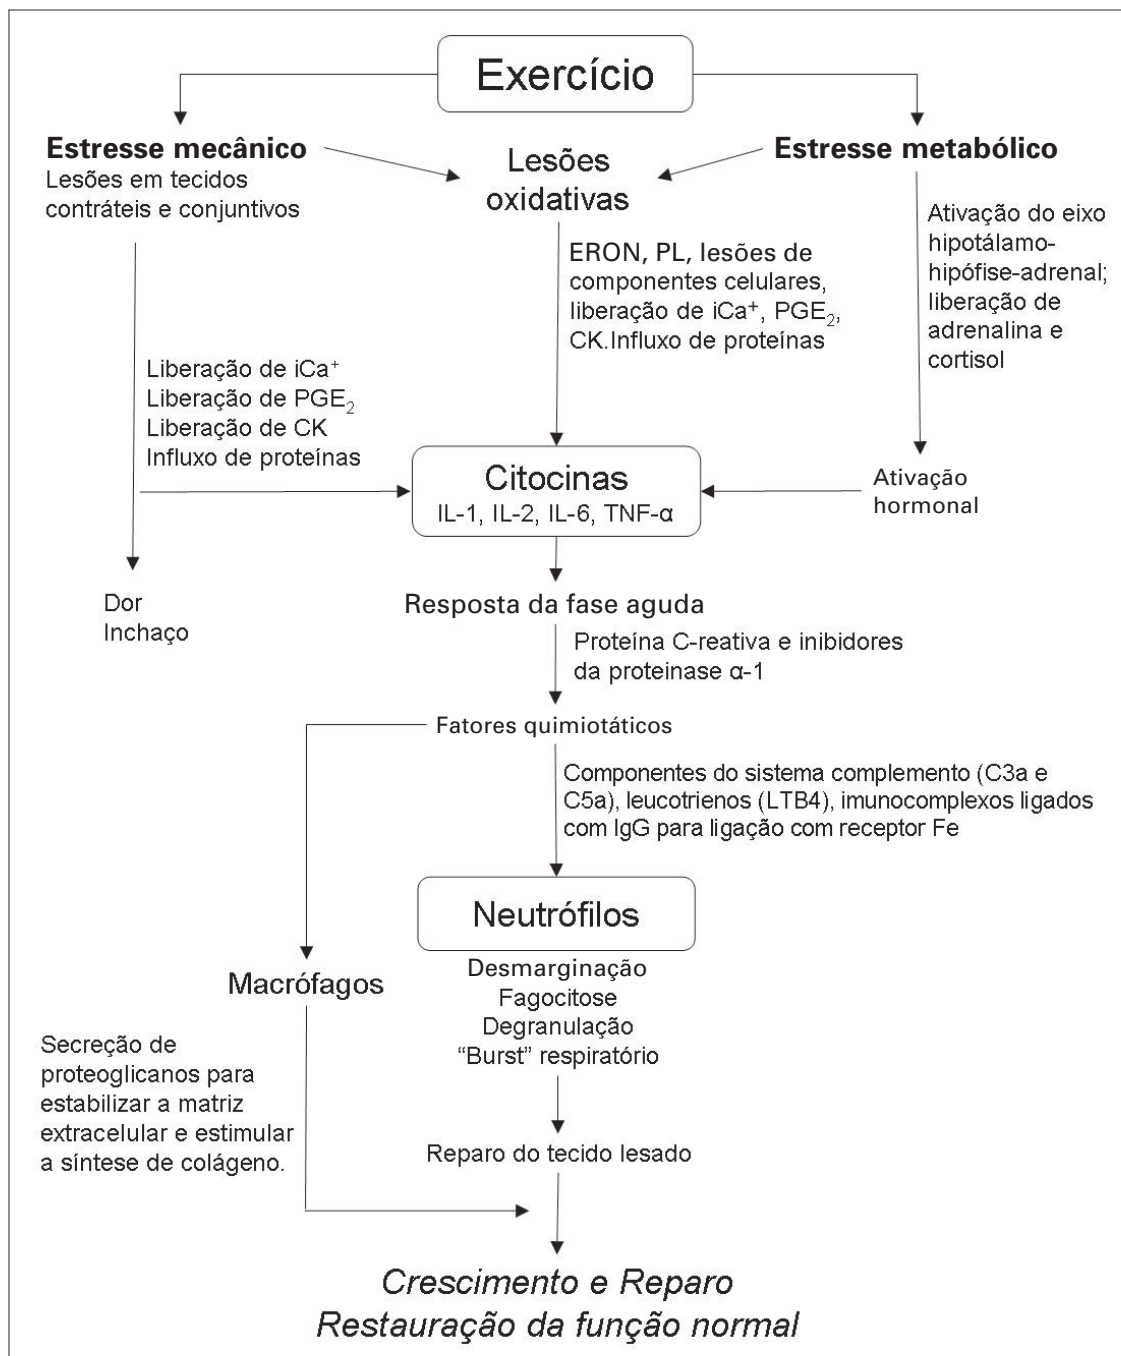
Exercício

**Estresse mecânico**
Lesões em tecidos contráteis e conjuntivos

Lesões oxidativas

**Estresse metabólico**

ERON, PL, lesões de componentes celulares, liberação de iCa$^+$, PGE$_2$, CK.Influxo de proteínas

Ativação do eixo hipotálamo-hipófise-adrenal; liberação de adrenalina e cortisol

Liberação de iCa$^+$
Liberação de PGE$_2$
Liberação de CK
Influxo de proteínas

Citocinas
IL-1, IL-2, IL-6, TNF-α

Ativação hormonal

Dor
Inchaço

Resposta da fase aguda

Proteína C-reativa e inibidores da proteinase α-1

Fatores quimiotáticos

Componentes do sistema complemento (C3a e C5a), leucotrienos (LTB4), imunocomplexos ligados com IgG para ligação com receptor Fe

Neutrófilos

Macrófagos

Desmarginação
Fagocitose
Degranulação
"Burst" respiratório

Secreção de proteoglicanos para estabilizar a matriz extracelular e estimular a síntese de colágeno.

Reparo do tecido lesado

*Crescimento e Reparo*
*Restauração da função normal*